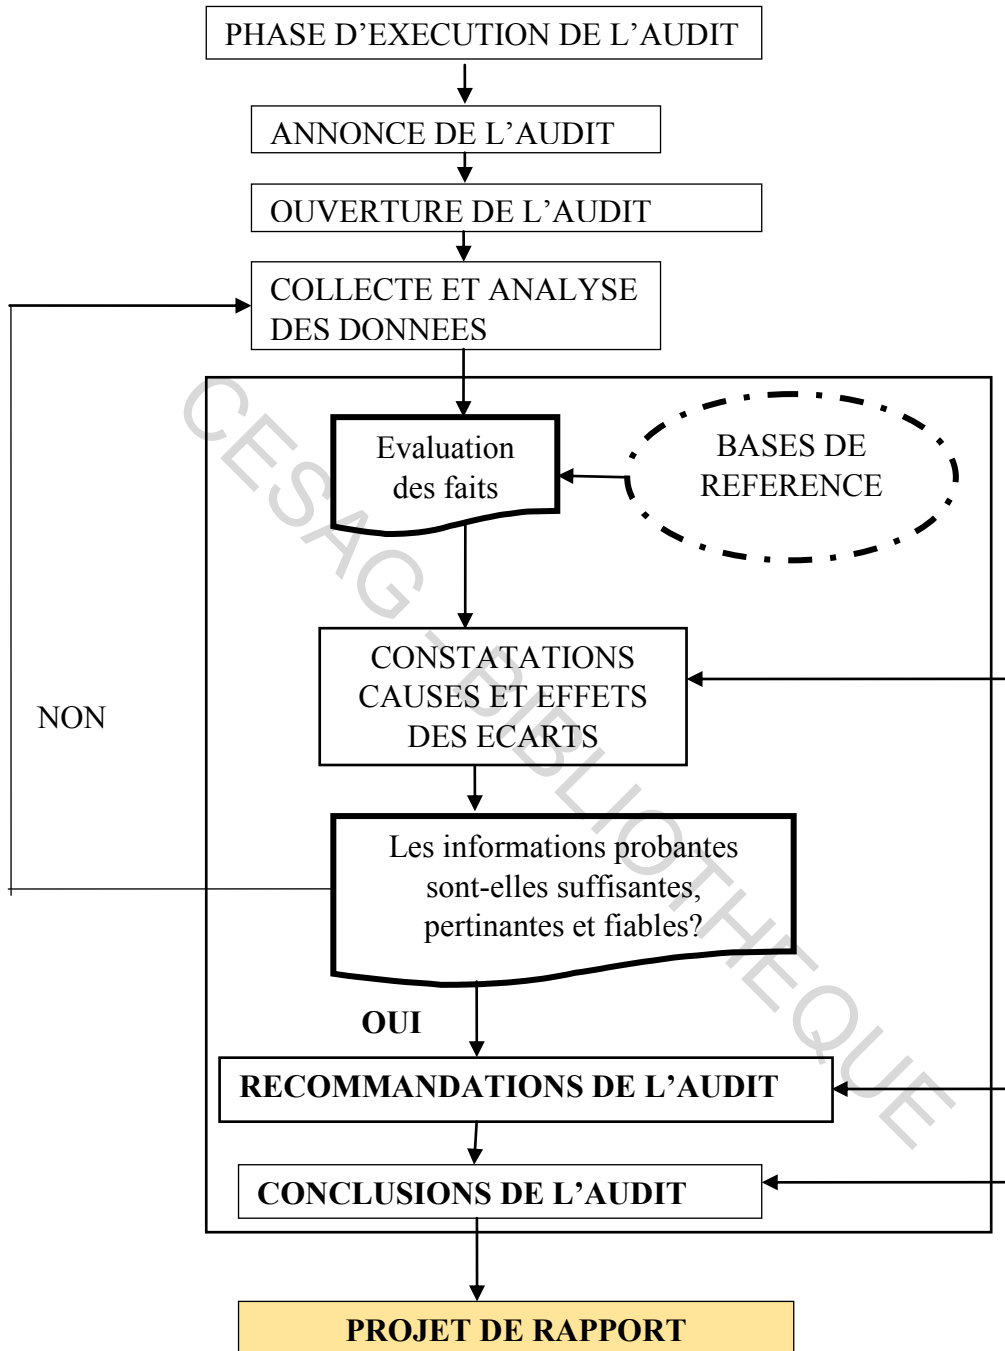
PHASE D'EXECUTION DE L'AUDIT

ANNONCE DE L'AUDIT

OUVERTURE DE L'AUDIT

COLLECTE ET ANALYSE DES DONNEES

Evaluation des faits

BASES DE REFERENCE

CONSTATATIONS CAUSES ET EFFETS DES ECARTS

NON

Les informations probantes sont-elles suffisantes, pertinantes et fiables?

OUI

RECOMMANDATIONS DE L'AUDIT

CONCLUSIONS DE L'AUDIT

PROJET DE RAPPORT

CESAG - BIBLIOTHEQUE